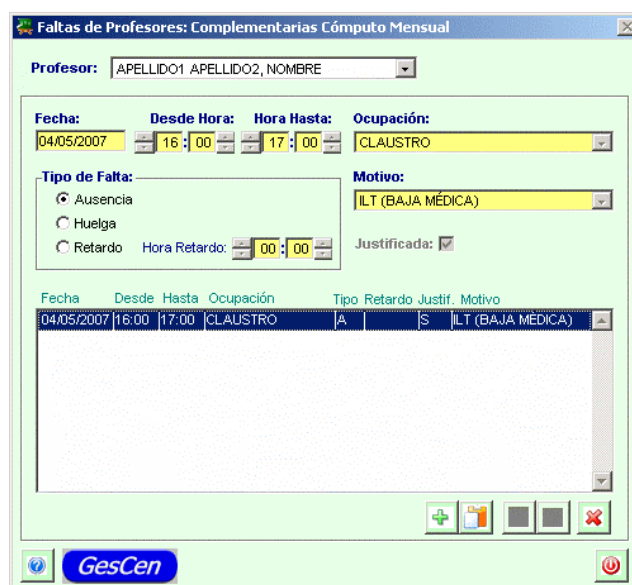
Faltas de Profesores: Complementarias Cómputo Mensual

Profesor: APELLIDO1 APELLIDO2, NOMBRE

Fecha: 04/05/2007
Desde Hora: 16 : 00
Hora Hasta: 17 : 00
Ocupación: CLAUSTRO

Tipo de Falta:
Ausencia
Huelga
Retardo
Hora Retardo: 00 : 00

Motivo: ILT (BAJA MÉDICA)

Justificada:

| Fecha | Desde | Hasta | Ocupación | Tipo | Retardo | Justif. | Motivo |
|---|---|---|---|---|---|---|---|
| 04/05/2007 | 16:00 | 17:00 | CLAUSTRO | A | | S | ILT (BAJA MÉDICA) |

GesCen